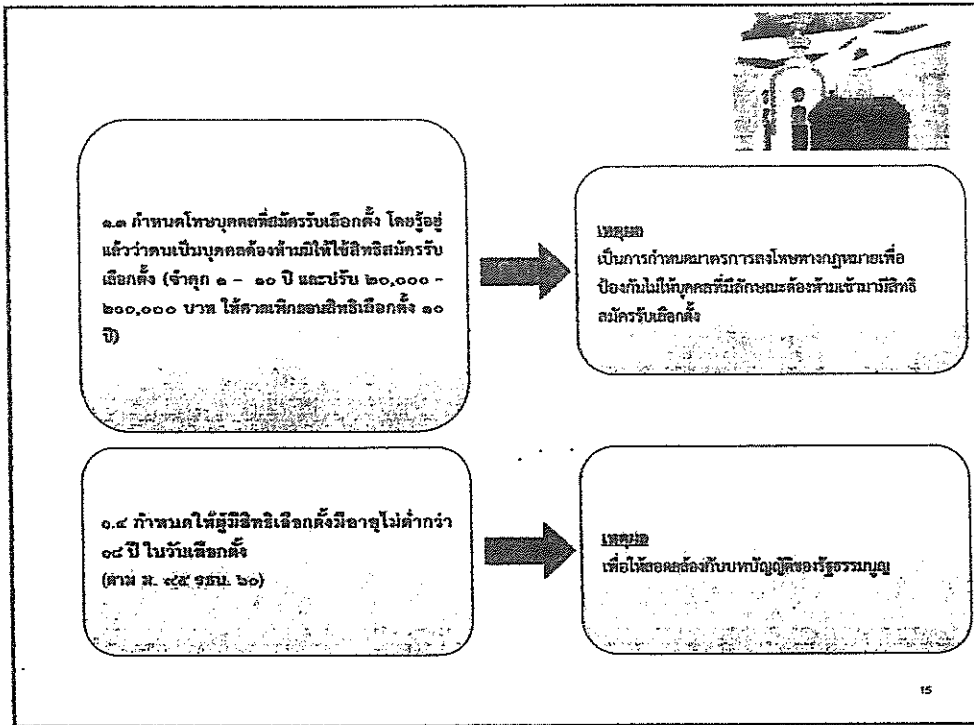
๑.๓ กำหนดโทษบุคคลที่สมัครรับเลือกตั้ง โดยรู้อยู่แล้วว่าตนเป็นบุคคลต้องห้ามมิให้ใช้สิทธิสมัครรับเลือกตั้ง (จำคุก ๑ - ๑๐ ปี และปรับ ๒๐,๐๐๐ - ๒๐๐,๐๐๐ บาท ให้ศาลเพิกถอนสิทธิเลือกตั้ง ๑๐ ปี)

เหตุผล
เป็นการกำหนดมาตรการลงโทษทางกฎหมายเพื่อป้องกันไม่ให้บุคคลที่มีลักษณะต้องห้ามเข้ามามีสิทธิสมัครรับเลือกตั้ง

๑.๔ กำหนดให้ผู้มีสิทธิเลือกตั้งมีอายุไม่ต่ำกว่า ๑๘ ปี ในวันเลือกตั้ง
(ตาม ม. ๙๕ รธน. ๖๐)

เหตุผล
เพื่อให้สอดคล้องกับบทบัญญัติของรัฐธรรมนูญ

15